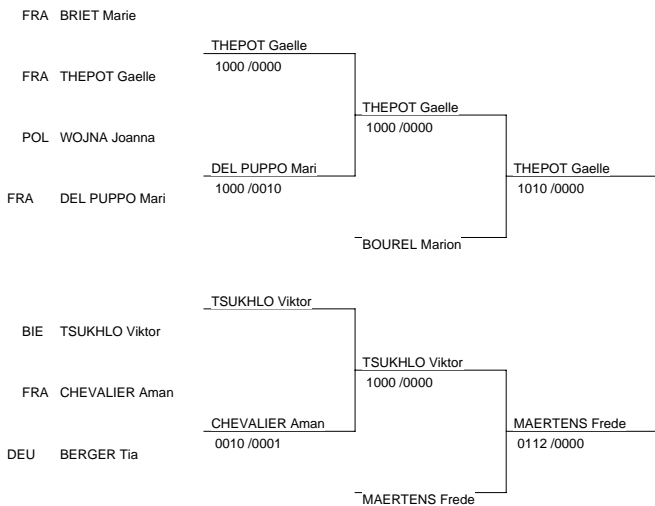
FRA BRIET Marie

THEPOT Gaelle
1000 /0000

FRA THEPOT Gaelle

THEPOT Gaelle
1000 /0000

POL WOJNA Joanna

DEL PUPPO Mari
1000 /0010

THEPOT Gaelle
1010 /0000

FRA DEL PUPPO Mari

BOUREL Marion

TSUKHLO Viktor

BIE TSUKHLO Viktor

TSUKHLO Viktor
1000 /0000

FRA CHEVALIER Aman

CHEVALIER Aman
0010 /0001

MAERTENS Frede
0112 /0000

DEU BERGER Tia

MAERTENS Frede